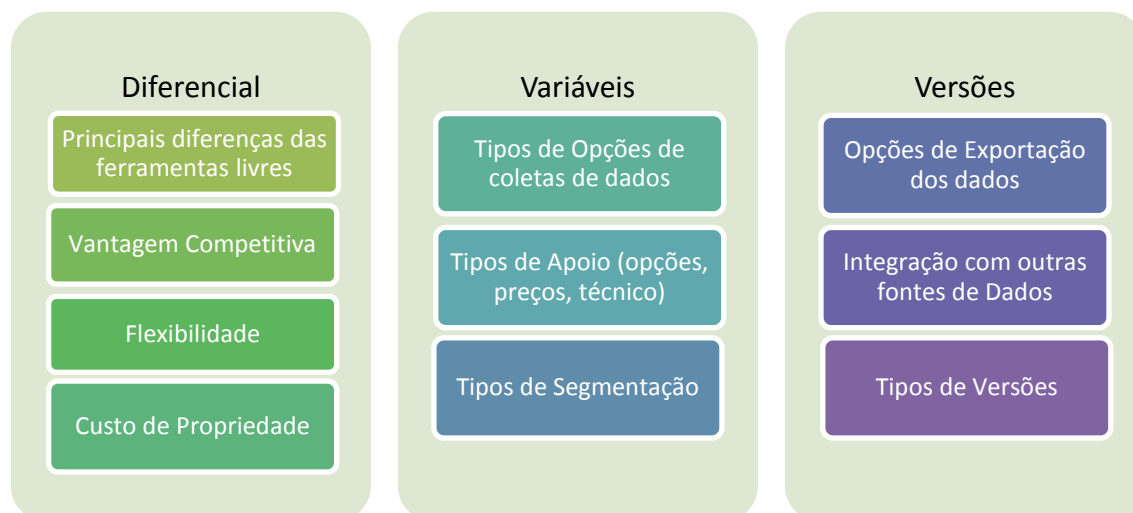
Diferencial

Principais diferenças das ferramentas livres

Vantagem Competitiva

Flexibilidade

Custo de Propriedade

Variáveis

Tipos de Opções de coletas de dados

Tipos de Apoio (opções, preços, técnico)

Tipos de Segmentação

Versões

Opções de Exportação dos dados

Integração com outras fontes de Dados

Tipos de Versões